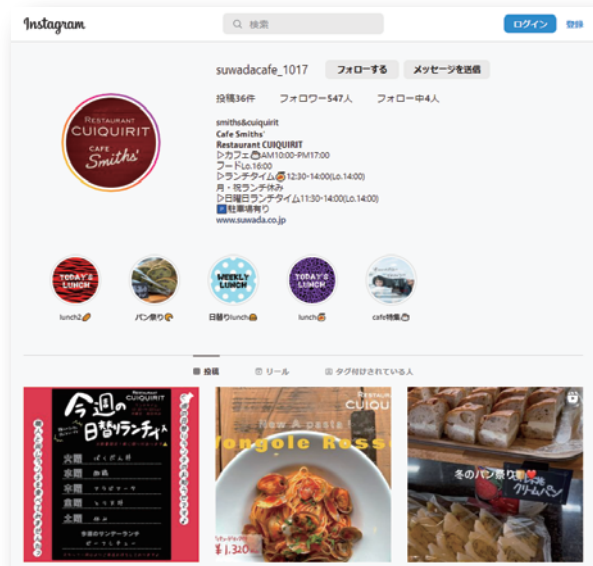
Instagram

検索

ログイン 登録

suwadacafe_1017 フォローする メッセージを送信

投稿36件 フォロワー547人 フォロー中4人

RESTAURANT CUIQUIRIT CAFE Smiths'

smiths&cuiquirit
Cafe Smiths'
Restaurant CUIQUIRIT
▷カフェ AM10:00-PM17:00
フードLo.16:00
▷ランチタイム 12:30-14:00(Lo.14:00)
月・祝ランチ休み
▷日曜日ランチタイム11:30-14:00(Lo.14:00)
駐車場有り
www.suwada.co.jp

TODAY'S LUNCH
lunch2

パン祭り

WEEKLY LUNCH
日替りlunch

TODAY'S LUNCH
lunch

cafe特集

投稿 リール タグ付けされている人

RESTAURANT CUIQUIRIT
今週の日替りランチ
火曜
水曜
木曜
金曜
土曜

RESTAURANT CUIQUIRIT
New A pasta!
Vongole Rosso
¥1,320

冬のパン祭り
クリームパン